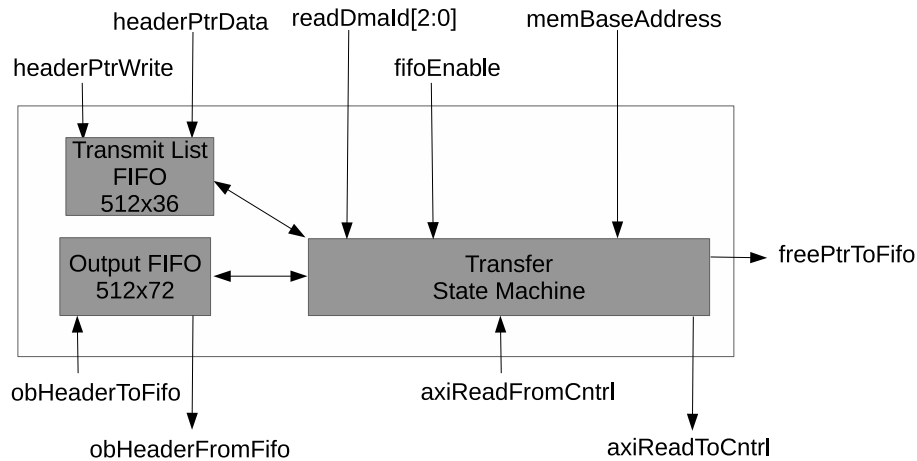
headerPtrData
readDmaId[2:0]
memBaseAddress
headerPtrWrite
fifoEnable
Transmit List FIFO 512x36
Output FIFO 512x72
Transfer State Machine
freePtrToFifo
obHeaderToFifo
axiReadFromCntrl
obHeaderFromFifo
axiReadToCntrl